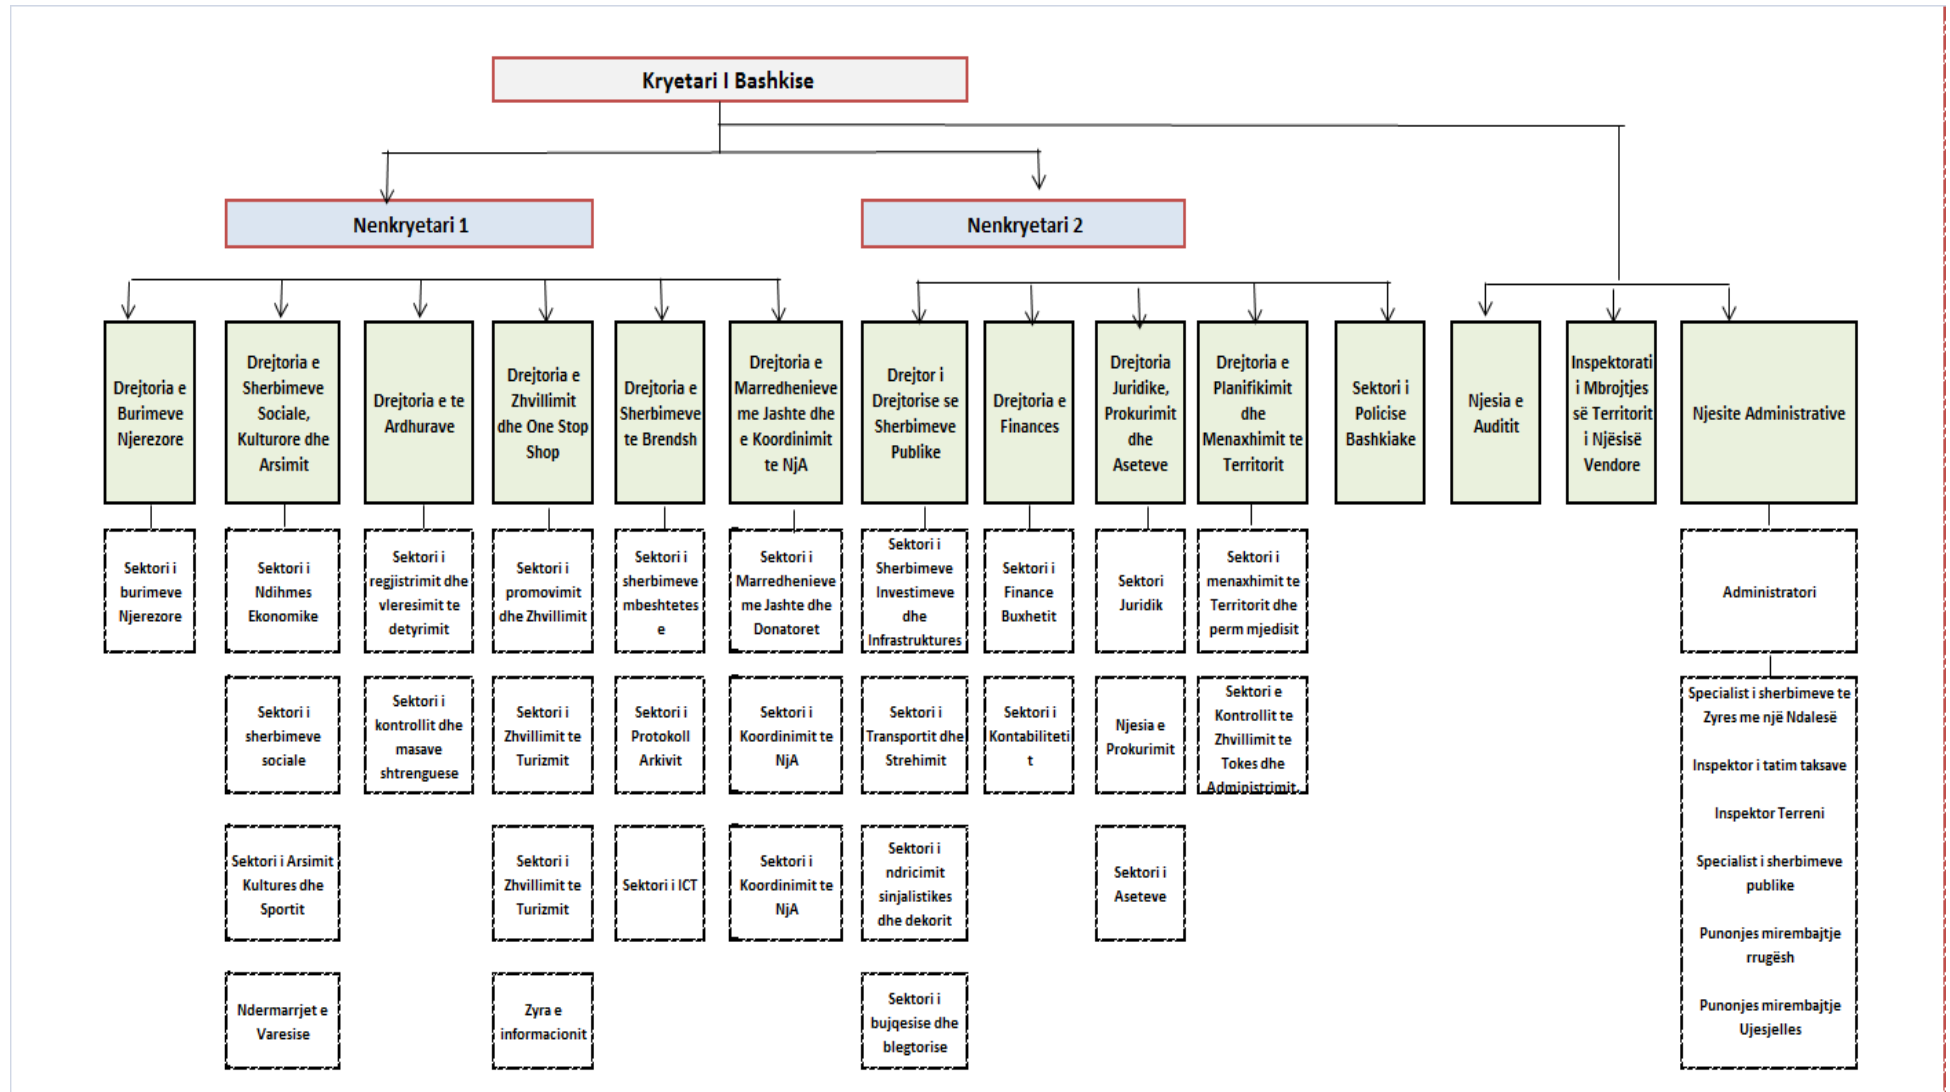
Kryetari I Bashkise

Nenkryetari 1

Nenkryetari 2

Drejtoria e Burimeve Njerezore

Sektori i burimeve Njerezore

Drejtoria e Sherbimeve Sociale, Kulturore dhe Arsimit

Sektori i Ndihmes Ekonomike

Sektori i sherbimeve sociale

Sektori i Arsimit Kultures dhe Sportit

Ndermarrjet e Varesise

Drejtoria e te Ardhurave

Sektori i regjistrimit dhe vleresimit te detyrimit

Sektori i kontrollit dhe masave shtrenguese

Drejtoria e Zhvillimit dhe One Stop Shop

Sektori i promovimit dhe Zhvillimit

Sektori i Zhvillimit te Turizmit

Sektori i Zhvillimit te Turizmit

Zyra e informacionit

Drejtoria e Sherbimeve te Brendsh

Sektori i sherbimeve mbeshtetes e

Sektori i Protokoll Arkivit

Sektori i ICT

Drejtoria e Marredhenieve me Jashte dhe e Koordinimit te NjA

Sektori i Marredhenieve me Jashte dhe Donatoret

Sektori i Koordinimit te NjA

Sektori i Koordinimit te NjA

Drejtor i Drejtorise se Sherbimeve Publike

Sektori i Sherbimeve Investimeve dhe Infrastruktures

Sektori i Transportit dhe Strehimit

Sektori i ndricimit sinjalistikes dhe dekorit

Sektori i bujqesise dhe blegtorise

Drejtoria e Finances

Sektori i Finance Buxhetit

Sektori i Kontabilitetit

Drejtoria Juridike, Prokurimit dhe Aseteve

Sektori Juridik

Njesia e Prokurimit

Sektori i Aseteve

Drejtoria e Planifikimit dhe Menaxhimit te Territorit

Sektori i menaxhimit te Territorit dhe perm mjedisit

Sektori e Kontrollit te Zhvillimit te Tokes dhe Administrimit

Sektori i Policise Bashkiake

Njesia e Auditit

Inspektorati i Mbrojtjes së Territorit i Njësisë Vendore

Njesite Administrative

Administratori

Specialist i sherbimeve te Zyres me një Ndalesë

Inspektor i tatim taksave

Inspektor Terreni

Specialist i sherbimeve publike

Punonjes mirembajtje rrugësh

Punonjes mirembajtje Ujesjelles